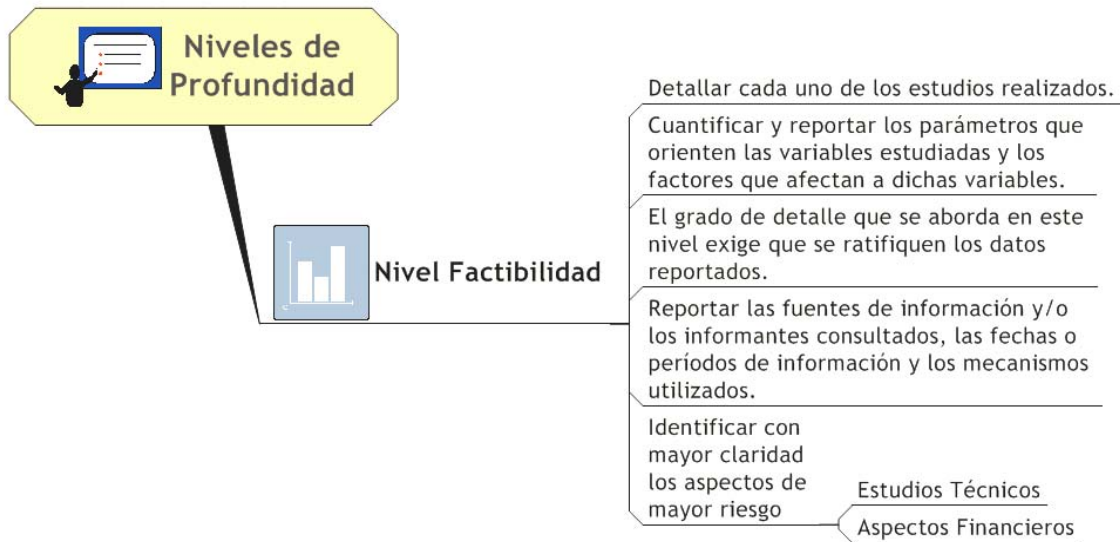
Niveles de Profundidad

Nivel Factibilidad

Detallar cada uno de los estudios realizados.

Cuantificar y reportar los parámetros que orienten las variables estudiadas y los factores que afectan a dichas variables.

El grado de detalle que se aborda en este nivel exige que se ratifiquen los datos reportados.

Reportar las fuentes de información y/o los informantes consultados, las fechas o períodos de información y los mecanismos utilizados.

Identificar con mayor claridad los aspectos de mayor riesgo

Estudios Técnicos

Aspectos Financieros